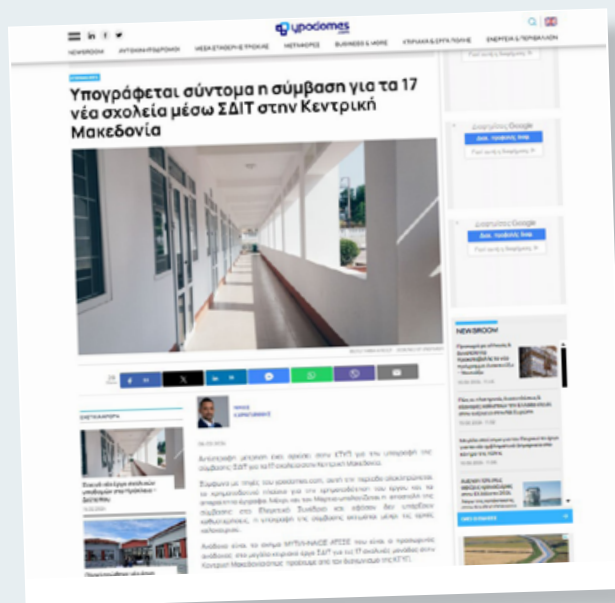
ypodomes

NEWSROOM ΑΝΤΙΚΑΤΑΣΚΕΥΕΣ ΝΕΟΙ ΣΤΑΘΜΟΙ & ΤΡΟΧΙΕΣ ΜΕΤΑΦΟΡΕΣ BUSINESS & MORE ΚΤΙΡΙΑΚΑ & ΕΡΓΑ ΠΟΛΗΣ ΕΝΕΡΓΕΙΑ & ΠΕΡΙΒΑΛΛΟΝ

Υπογράφεται σύντομα η σύμβαση για τα 17 νέα σχολεία μέσω ΣΔΙΤ στην Κεντρική Μακεδονία

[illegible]

Διαφήμιση Google

NEWSROOM

ΕΠΙΚΑΙΡΟΤΗΤΑ

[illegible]